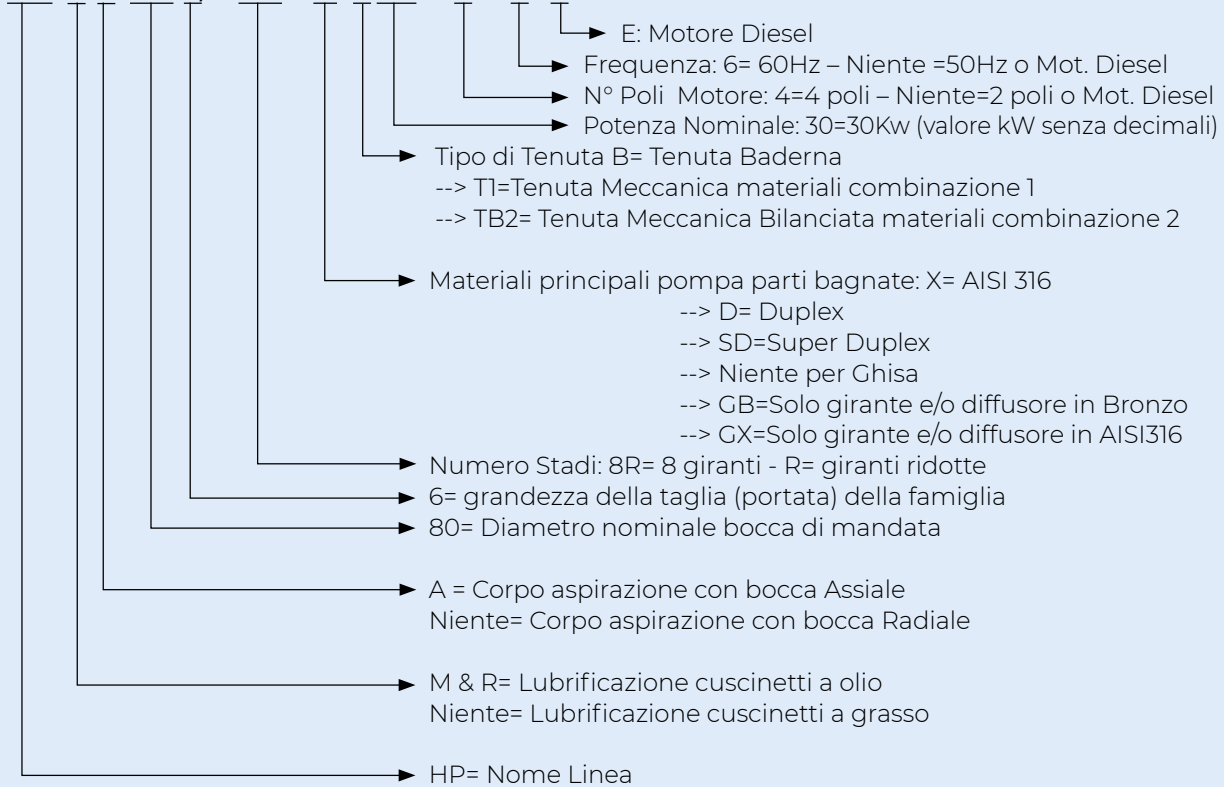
E: Motore Diesel

Frequenza: 6= 60Hz – Niente =50Hz o Mot. Diesel

N° Poli Motore: 4=4 poli – Niente=2 poli o Mot. Diesel

Potenza Nominale: 30=30Kw (valore kW senza decimali)

Tipo di Tenuta B= Tenuta Baderna
--> T1=Tenuta Meccanica materiali combinazione 1
--> TB2= Tenuta Meccanica Bilanciata materiali combinazione 2

Materiali principali pompa parti bagnate: X= AISI 316
--> D= Duplex
--> SD=Super Duplex
--> Niente per Ghisa
--> GB=Solo girante e/o diffusore in Bronzo
--> GX=Solo girante e/o diffusore in AISI316

Numero Stadi: 8R= 8 giranti - R= giranti ridotte

6= grandezza della taglia (portata) della famiglia

80= Diametro nominale bocca di mandata

A = Corpo aspirazione con bocca Assiale
Niente= Corpo aspirazione con bocca Radiale

M & R= Lubrificazione cuscinetti a olio
Niente= Lubrificazione cuscinetti a grasso

HP= Nome Linea